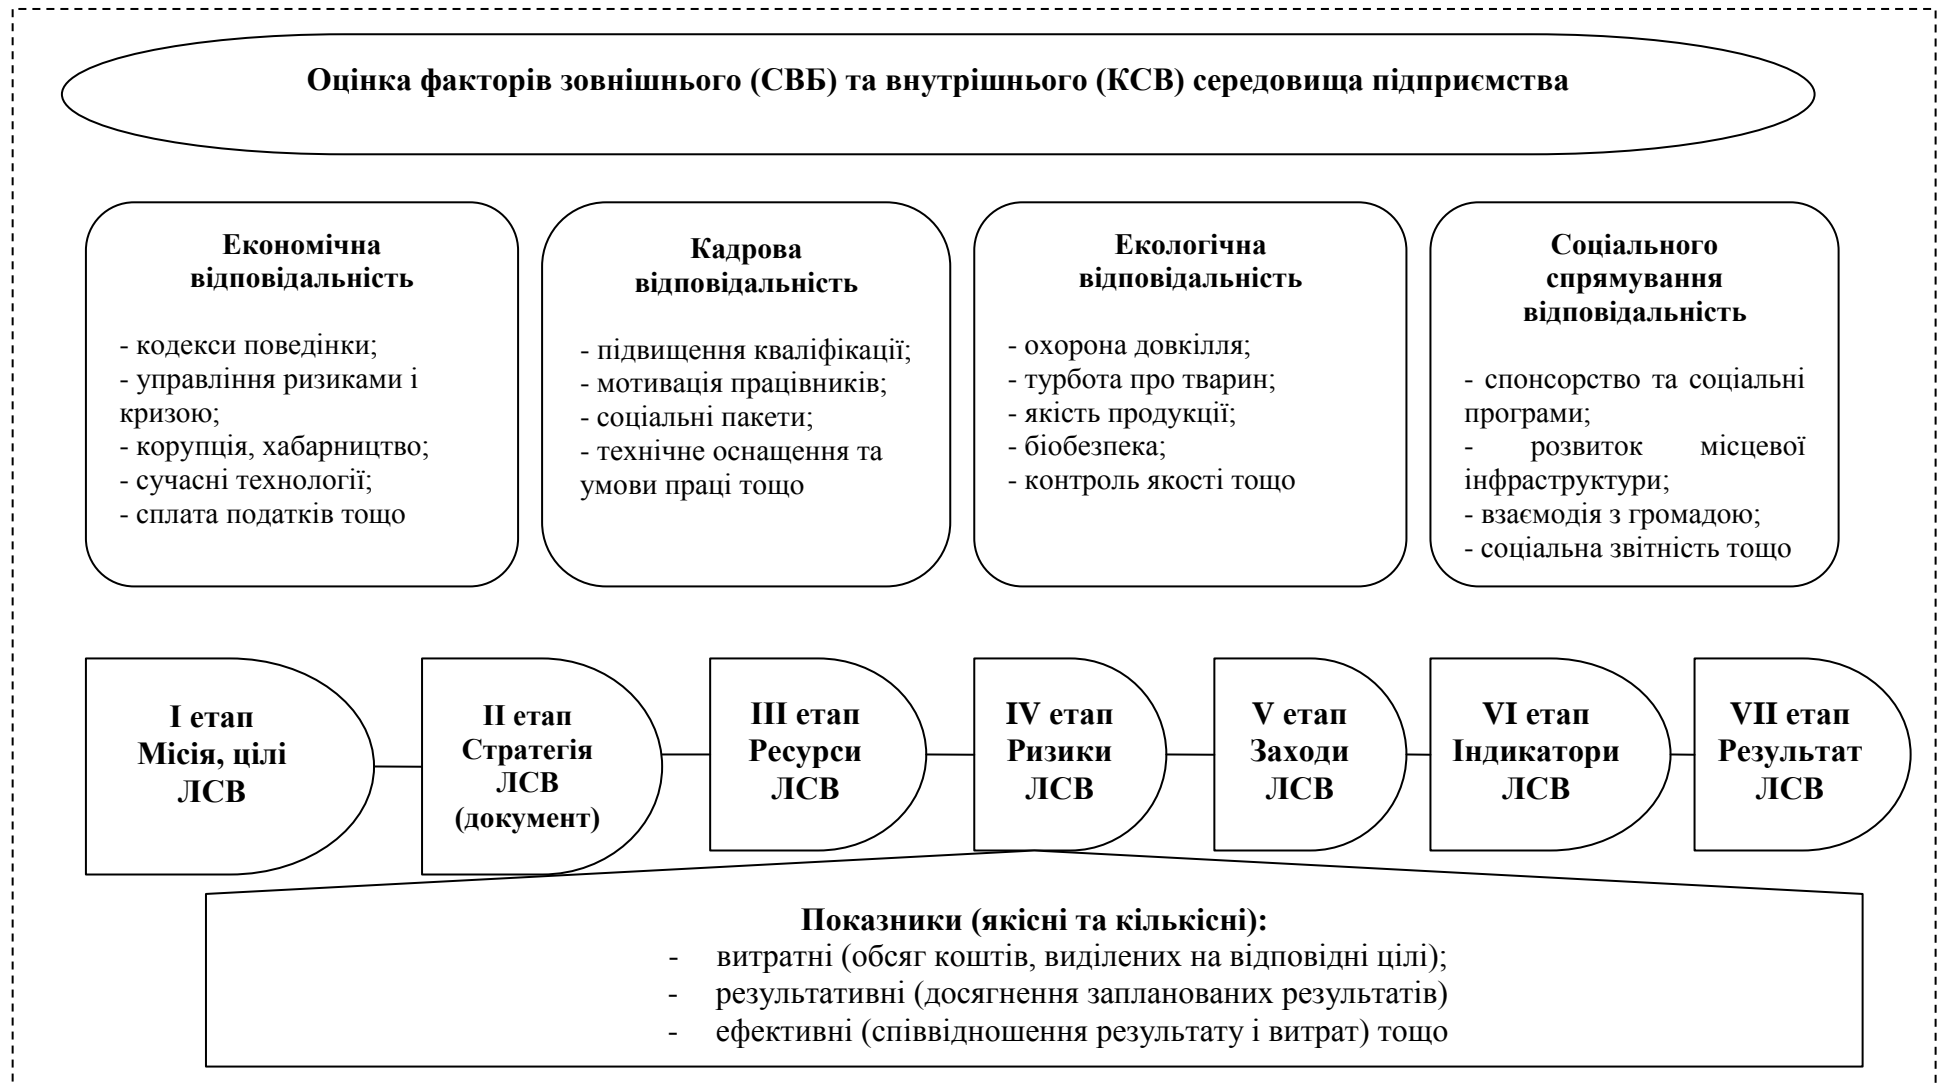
Оцінка факторів зовнішнього (СВБ) та внутрішнього (КСВ) середовища підприємства

Економічна відповідальність

- кодекси поведінки;
- управління ризиками і кризою;
- корупція, хабарництво;
- сучасні технології;
- сплата податків тощо

Кадрова відповідальність

- підвищення кваліфікації;
- мотивація працівників;
- соціальні пакети;
- технічне оснащення та умови праці тощо

Екологічна відповідальність

- охорона довкілля;
- турбота про тварин;
- якість продукції;
- біобезпека;
- контроль якості тощо

Соціального спрямування відповідальність

- спонсорство та соціальні програми;
- розвиток місцевої інфраструктури;
- взаємодія з громадою;
- соціальна звітність тощо

I етап Місія, цілі ЛСВ

II етап Стратегія ЛСВ (документ)

III етап Ресурси ЛСВ

IV етап Ризики ЛСВ

V етап Заходи ЛСВ

VI етап Індикатори ЛСВ

VII етап Результат ЛСВ

Показники (якісні та кількісні):
- витратні (обсяг коштів, виділених на відповідні цілі);
- результативні (досягнення запланованих результатів)
- ефективні (співвідношення результату і витрат) тощо